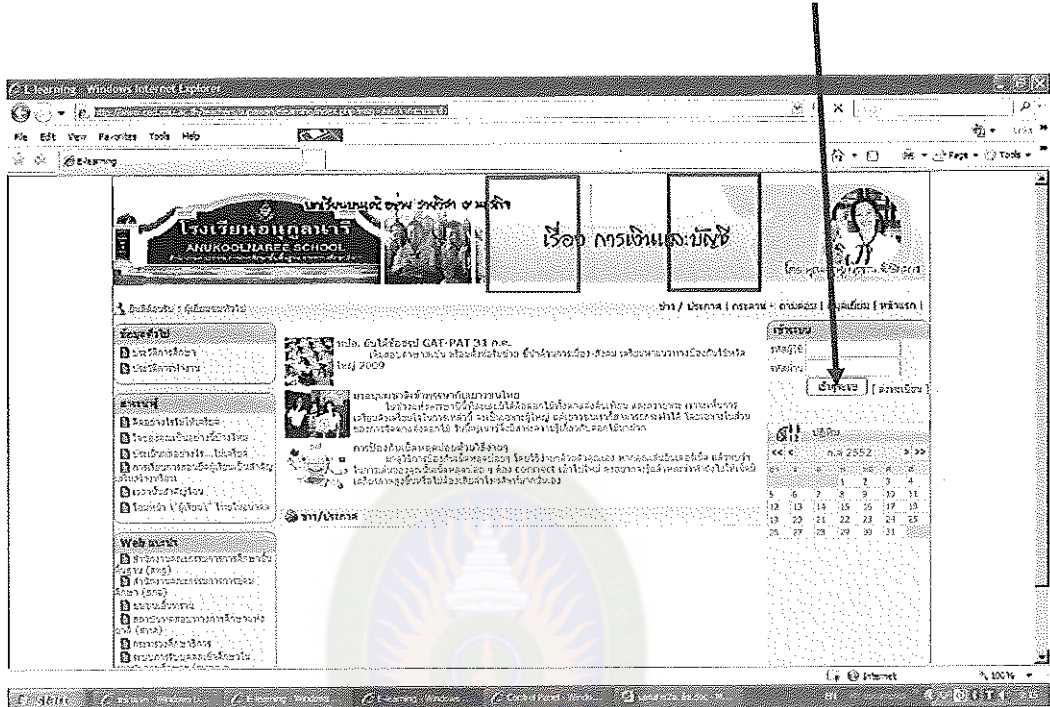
E-learning - Windows Internet Explorer

File Edit View Favorites Tools Help

E-learning

โรงเรียนอนุกูลนารี
ANUKOOLNAREE SCHOOL

เรื่อง การเงินและบัญชี

ข่าว / ประกาศ | กระดาน | ดาวน์โหลด | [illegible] | หน้าแรก |

ข้อมูลทั่วไป

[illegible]

มข. ดันให้ร้องนับ GAT-PAT 3 ครั้ง
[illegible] 2009

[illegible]

ข่าว/ประกาศ

Web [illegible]

เข้าระบบ
ชื่อผู้ใช้
รหัสผ่าน
เข้าระบบ | ลงทะเบียน |

ปฏิทิน
<< < ก.ค. 2552 > >>

| | | | 1 | 2 | 3 | 4 |
|---|---|---|---|---|---|---|
| 5 | 6 | 7 | 8 | 9 | 10 | 11 |
| 12 | 13 | 14 | 15 | 16 | 17 | 18 |
| 19 | 20 | 21 | 22 | 23 | 24 | 25 |
| 26 | 27 | 28 | 29 | 30 | 31 | |

Internet 100%

start